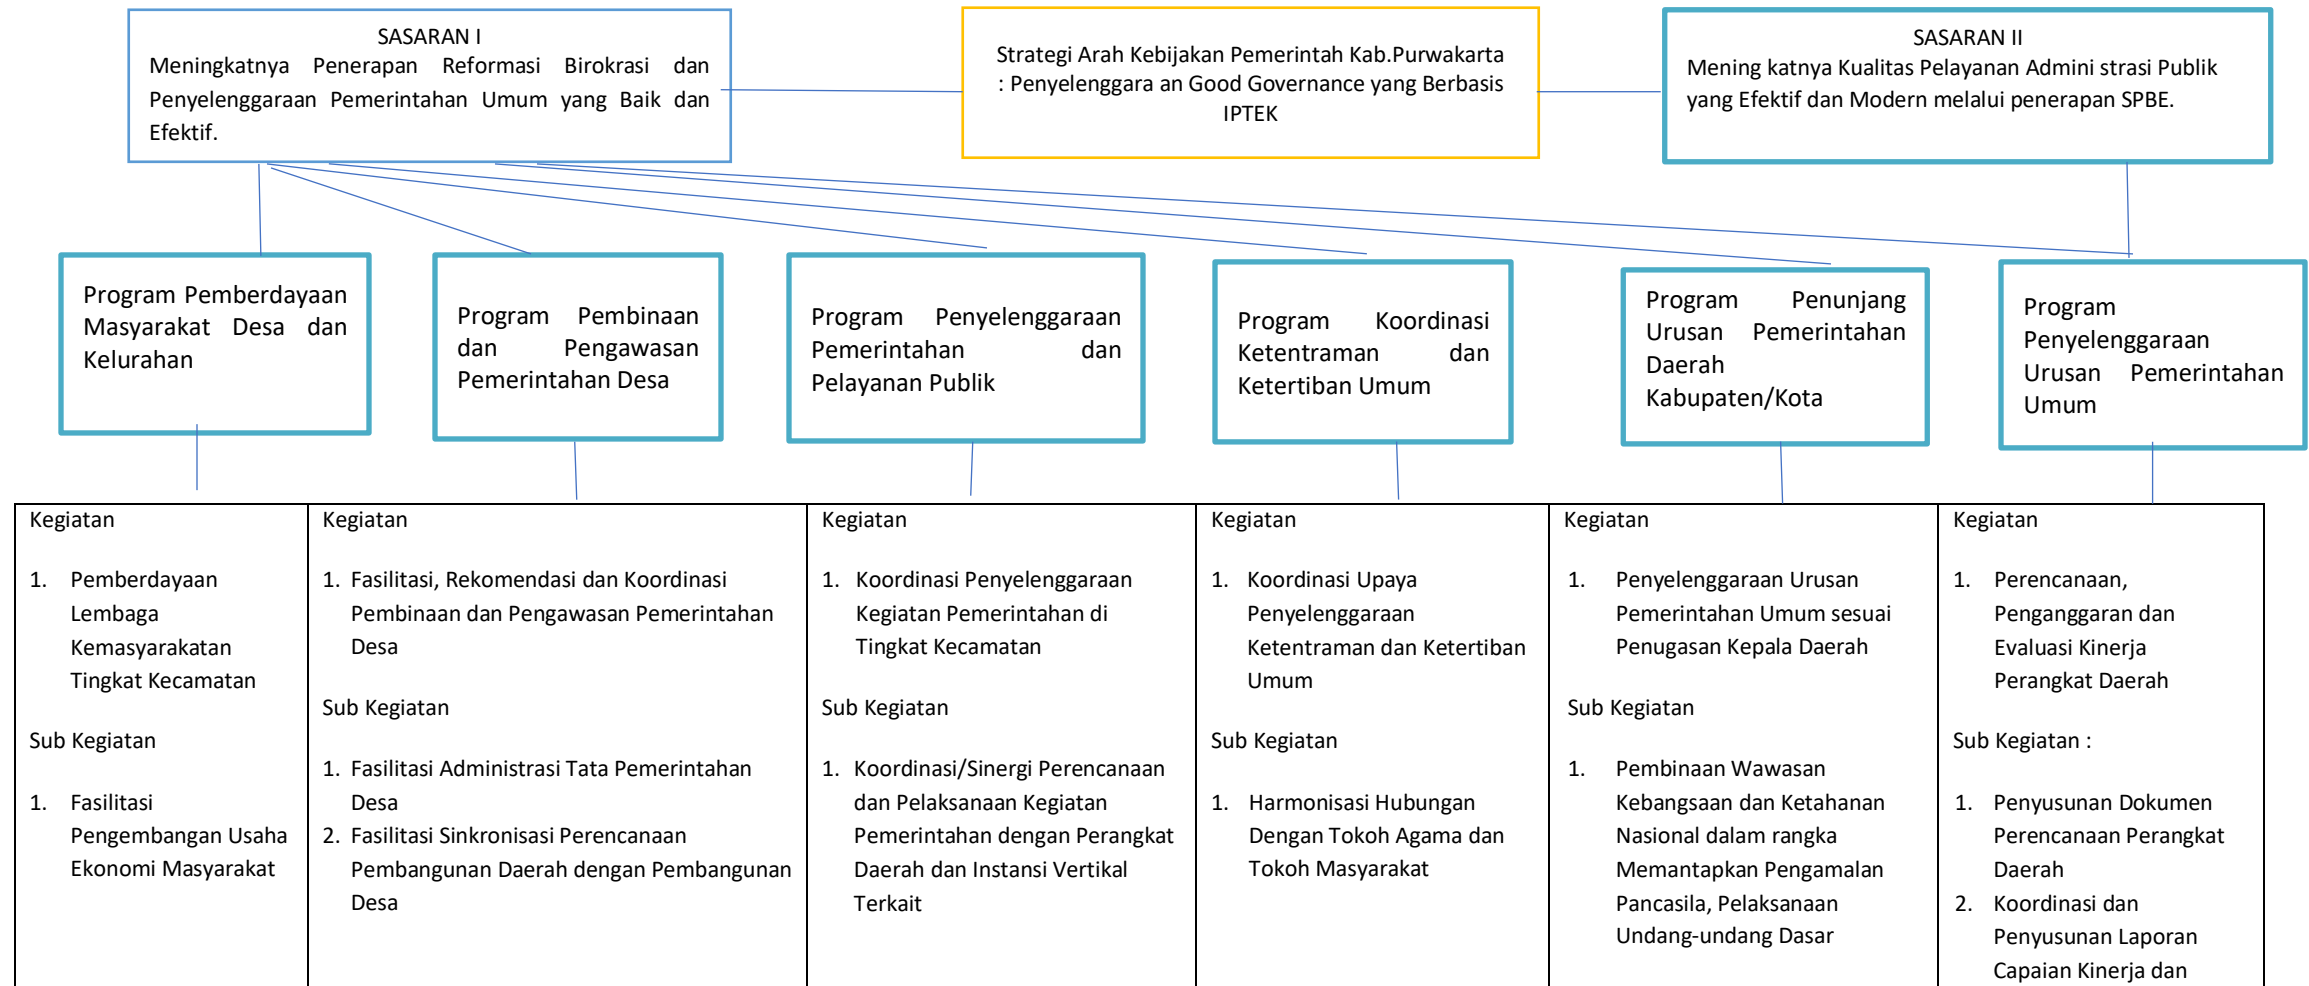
SASARAN I
Meningkatnya Penerapan Reformasi Birokrasi dan Penyelenggaraan Pemerintahan Umum yang Baik dan Efektif.

Strategi Arah Kebijakan Pemerintah Kab.Purwakarta : Penyelenggara an Good Governance yang Berbasis IPTEK

SASARAN II
Mening katnya Kualitas Pelayanan Admini strasi Publik yang Efektif dan Modern melalui penerapan SPBE.

Program Pemberdayaan Masyarakat Desa dan Kelurahan

Program Pembinaan dan Pengawasan Pemerintahan Desa

Program Penyelenggaraan Pemerintahan dan Pelayanan Publik

Program Koordinasi Ketentraman dan Ketertiban Umum

Program Penunjang Urusan Pemerintahan Daerah Kabupaten/Kota

Program Penyelenggaraan Urusan Pemerintahan Umum

| Kegiatan<br><br>1. Pemberdayaan Lembaga Kemasyarakatan Tingkat Kecamatan<br><br>Sub Kegiatan<br><br>1. Fasilitasi Pengembangan Usaha Ekonomi Masyarakat | Kegiatan<br><br>1. Fasilitasi, Rekomendasi dan Koordinasi Pembinaan dan Pengawasan Pemerintahan Desa<br><br>Sub Kegiatan<br><br>1. Fasilitasi Administrasi Tata Pemerintahan Desa<br>2. Fasilitasi Sinkronisasi Perencanaan Pembangunan Daerah dengan Pembangunan Desa | Kegiatan<br><br>1. Koordinasi Penyelenggaraan Kegiatan Pemerintahan di Tingkat Kecamatan<br><br>Sub Kegiatan<br><br>1. Koordinasi/Sinergi Perencanaan dan Pelaksanaan Kegiatan Pemerintahan dengan Perangkat Daerah dan Instansi Vertikal Terkait | Kegiatan<br><br>1. Koordinasi Upaya Penyelenggaraan Ketentraman dan Ketertiban Umum<br><br>Sub Kegiatan<br><br>1. Harmonisasi Hubungan Dengan Tokoh Agama dan Tokoh Masyarakat | Kegiatan<br><br>1. Penyelenggaraan Urusan Pemerintahan Umum sesuai Penugasan Kepala Daerah<br><br>Sub Kegiatan<br><br>1. Pembinaan Wawasan Kebangsaan dan Ketahanan Nasional dalam rangka Memantapkan Pengamalan Pancasila, Pelaksanaan Undang-undang Dasar | Kegiatan<br><br>1. Perencanaan, Penganggaran dan Evaluasi Kinerja Perangkat Daerah<br><br>Sub Kegiatan :<br><br>1. Penyusunan Dokumen Perencanaan Perangkat Daerah<br>2. Koordinasi dan Penyusunan Laporan Capaian Kinerja dan |